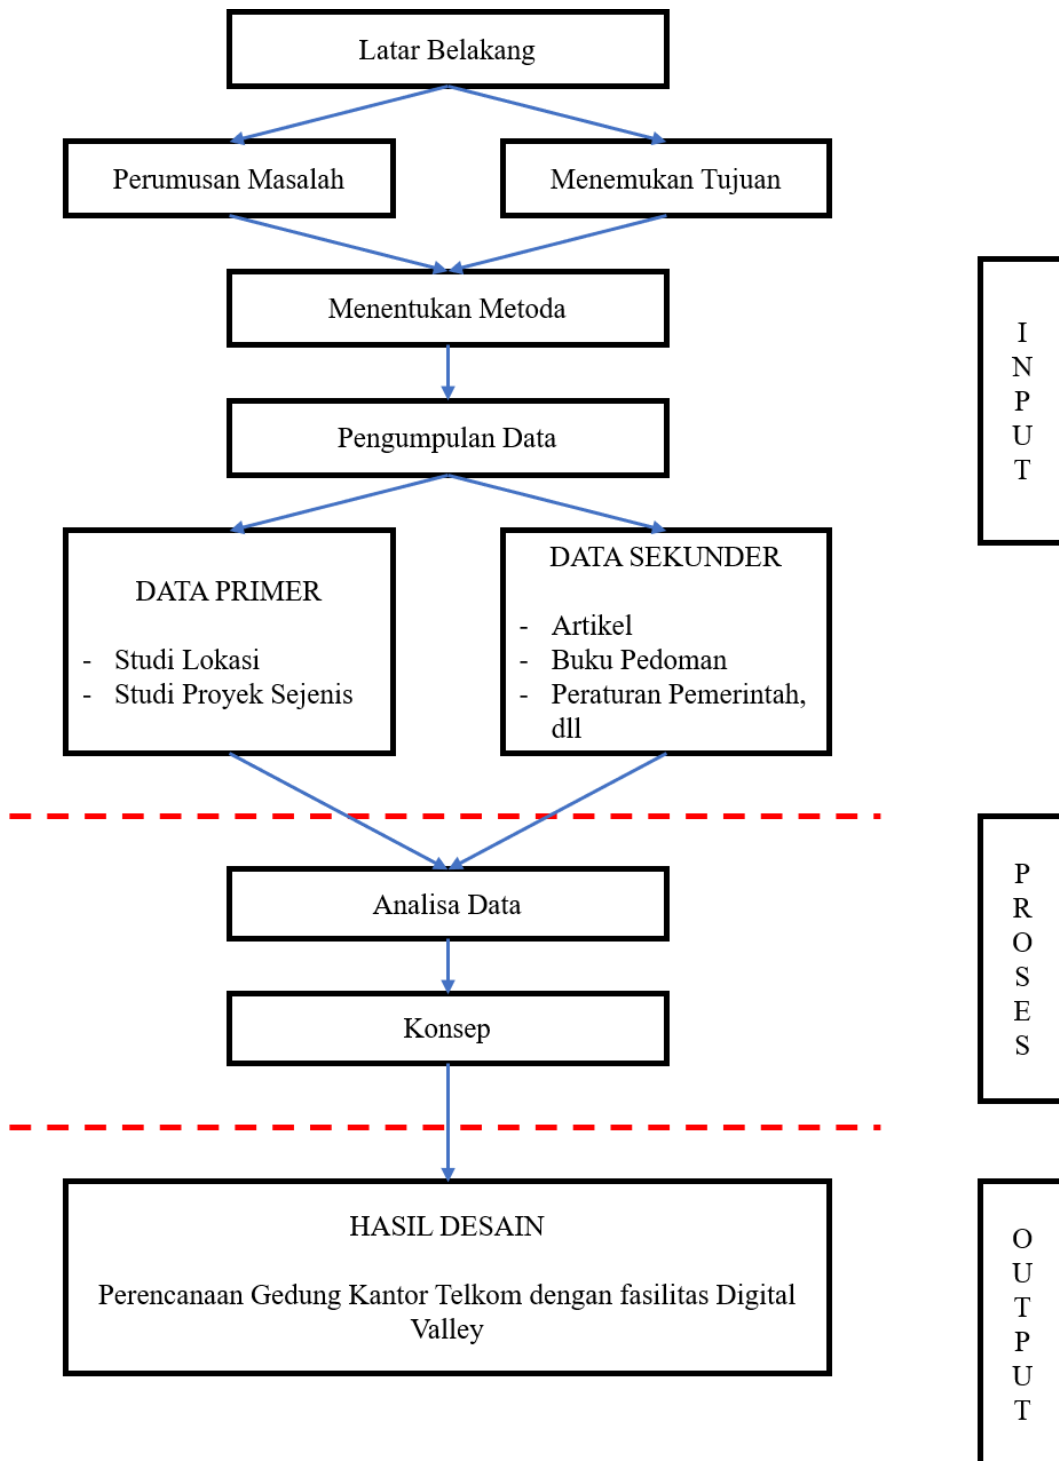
Latar Belakang

Perumusan Masalah

Menemukan Tujuan

Menentukan Metoda

Pengumpulan Data

DATA PRIMER

- Studi Lokasi
- Studi Proyek Sejenis

DATA SEKUNDER

- Artikel
- Buku Pedoman
- Peraturan Pemerintah, dll

Analisa Data

Konsep

HASIL DESAIN

Perencanaan Gedung Kantor Telkom dengan fasilitas Digital Valley

INPUT

PROSES

OUTPUT